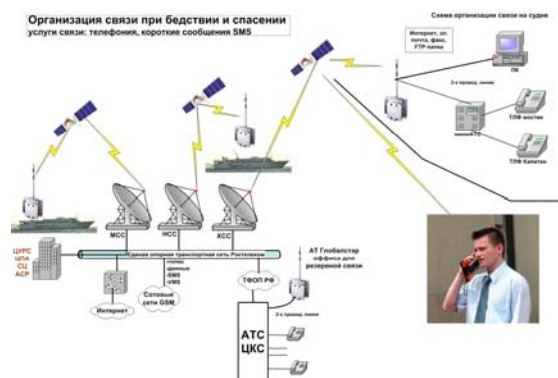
Организация связи при бедствии и спасении
услуги связи: телефония, короткие сообщения SMS

Схема организации связи на судне

Интернет, эл. почта, факс, FTP папка

ПК

2-х провод. линия

мини АТС

ТЛФ мостик

ТЛФ Капитан

ЦУРС
ЦПА
СЦ
АСР

МСС

НСС

ХСС

Единая опорная транспортная сеть Ростелеком

Интернет

-голос
-данные
-SMS
-VMS

Сотовые сети GSM

ТФОП РФ

АТ Глобалстар оффиса для резервной связи

АТС
ЦКС

2-х провод. линия